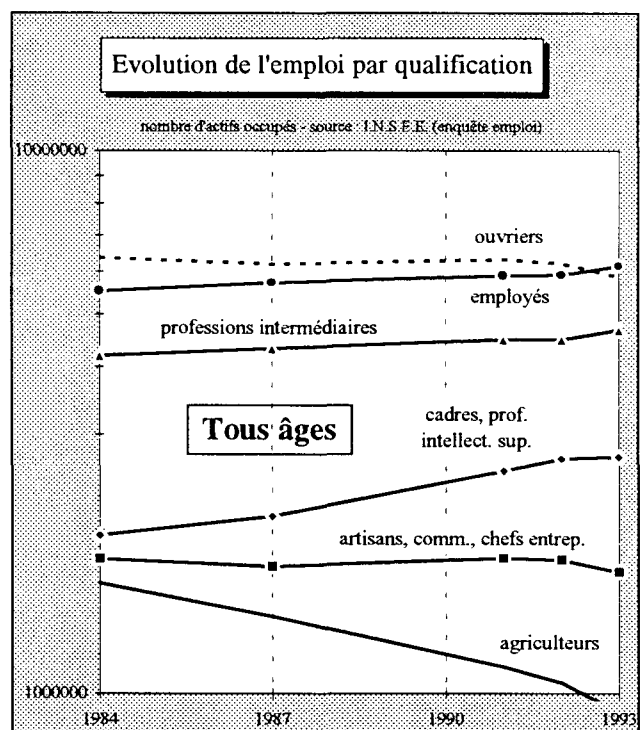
Evolution de l'emploi par qualification

nombre d'actifs occupés - source : I.N.S.E.E. (enquête emploi)

10000000

ouvriers

employés

professions intermédiaires

Tous âges

cadres, prof. intellect. sup.

artisans, comm., chefs entrep.

agriculteurs

1000000

1984

1987

1990

1993